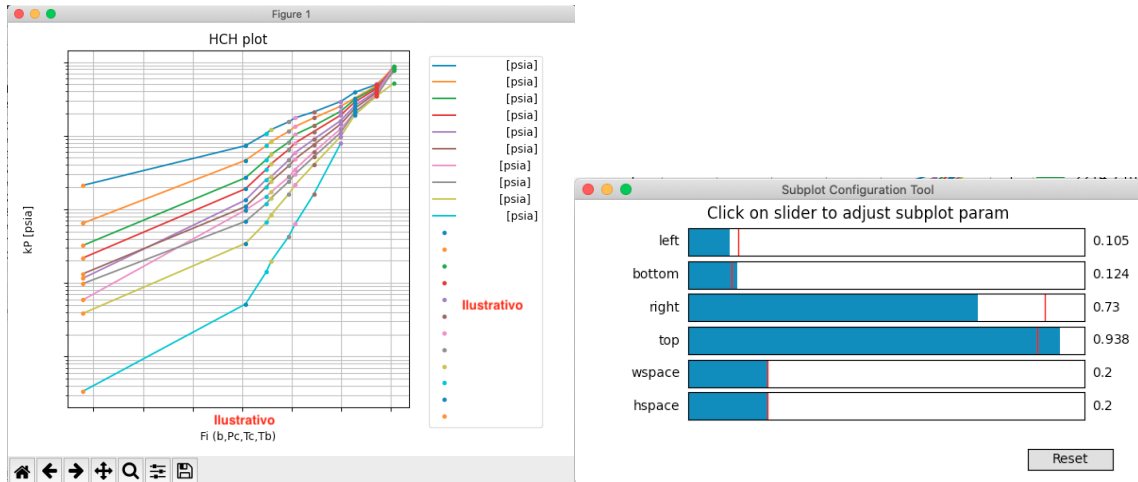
Figure 1

HCH plot

kP [psia]

[psia]
[psia]
[psia]
[psia]
[psia]
[psia]
[psia]
[psia]
[psia]
[psia]

Ilustrativo

Ilustrativo
Fi (b,Pc,Tc,Tb)

Subplot Configuration Tool

Click on slider to adjust subplot param

left 0.105
bottom 0.124
right 0.73
top 0.938
wspace 0.2
hspace 0.2

Reset